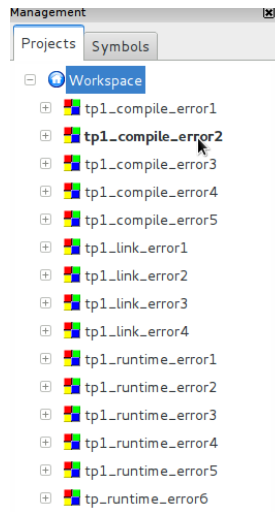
Management

Projects | Symbols

Workspace
tp1_compile_error1
tp1_compile_error2
tp1_compile_error3
tp1_compile_error4
tp1_compile_error5
tp1_link_error1
tp1_link_error2
tp1_link_error3
tp1_link_error4
tp1_runtime_error1
tp1_runtime_error2
tp1_runtime_error3
tp1_runtime_error4
tp1_runtime_error5
tp_runtime_error6